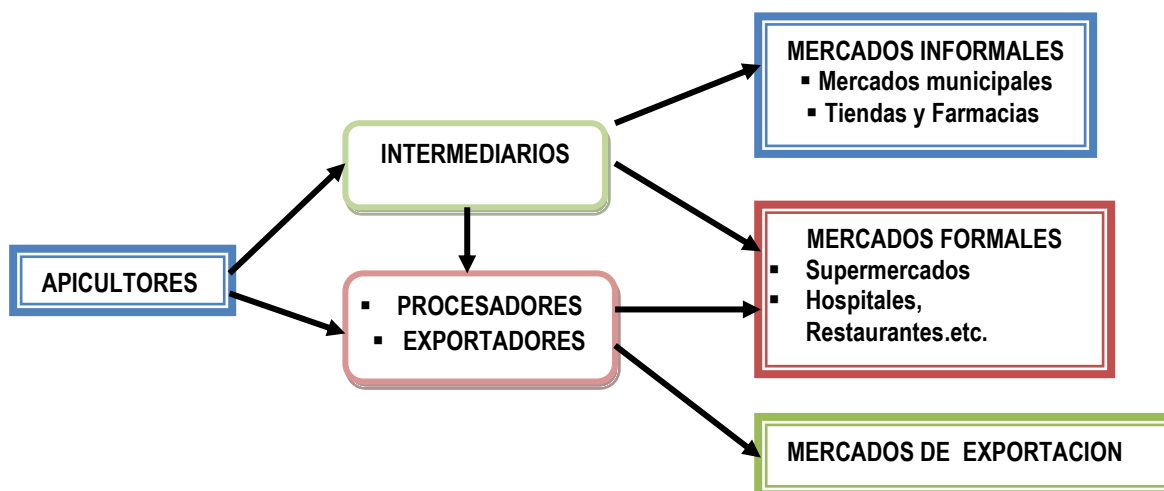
APICULTORES

INTERMEDIARIOS

▪ PROCESADORES
▪ EXPORTADORES

MERCADOS INFORMALES
▪ Mercados municipales
▪ Tiendas y Farmacias

MERCADOS FORMALES
▪ Supermercados
▪ Hospitales, Restaurantes.etc.

MERCADOS DE EXPORTACION